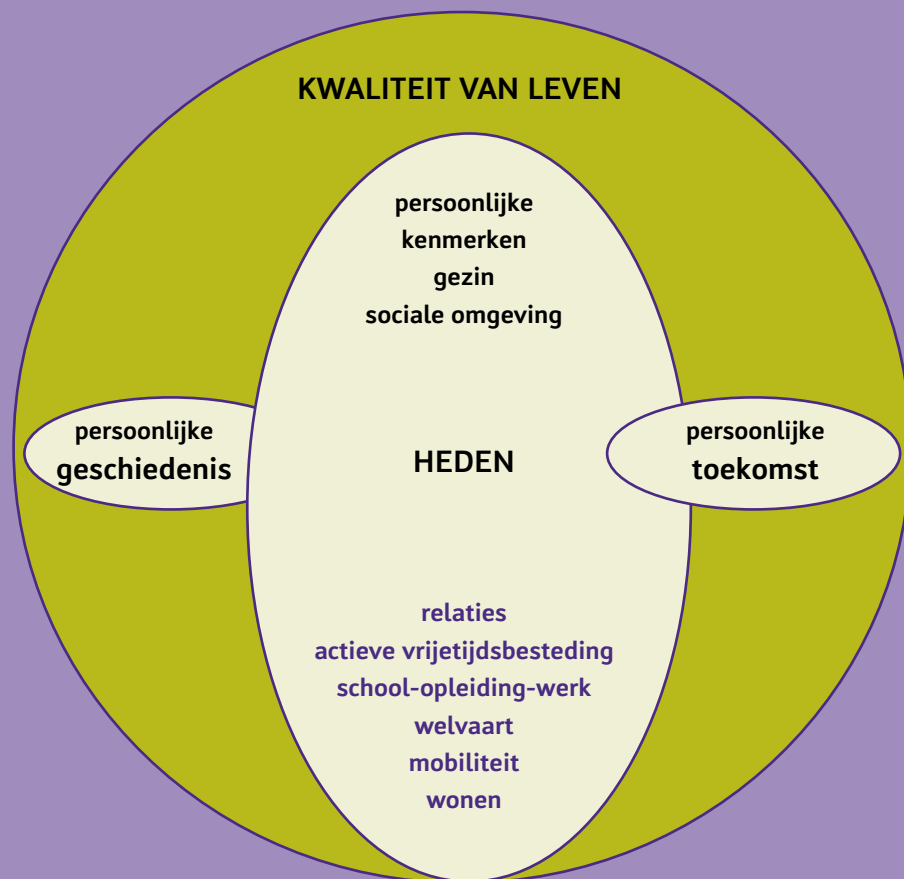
KWALITEIT VAN LEVEN

persoonlijke kenmerken
gezin
sociale omgeving

persoonlijke geschiedenis

HEDEN

persoonlijke toekomst

relaties
actieve vrijetijdsbesteding
school-opleiding-werk
welvaart
mobiliteit
wonen